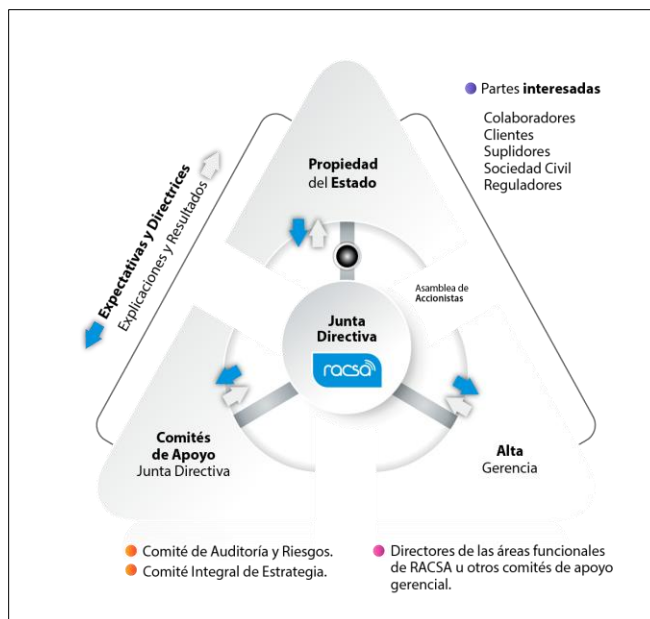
Partes interesadas

Colaboradores
Clientes
Suplidores
Sociedad Civil
Reguladores

Expectativas y Directrices
Explicaciones y Resultados

Propiedad del Estado

Asamblea de Accionistas

Junta Directiva

racsa

Comités de Apoyo Junta Directiva

Alta Gerencia

Comité de Auditoría y Riesgos.
Comité Integral de Estrategia.

Directores de las áreas funcionales de RACSA u otros comités de apoyo gerencial.